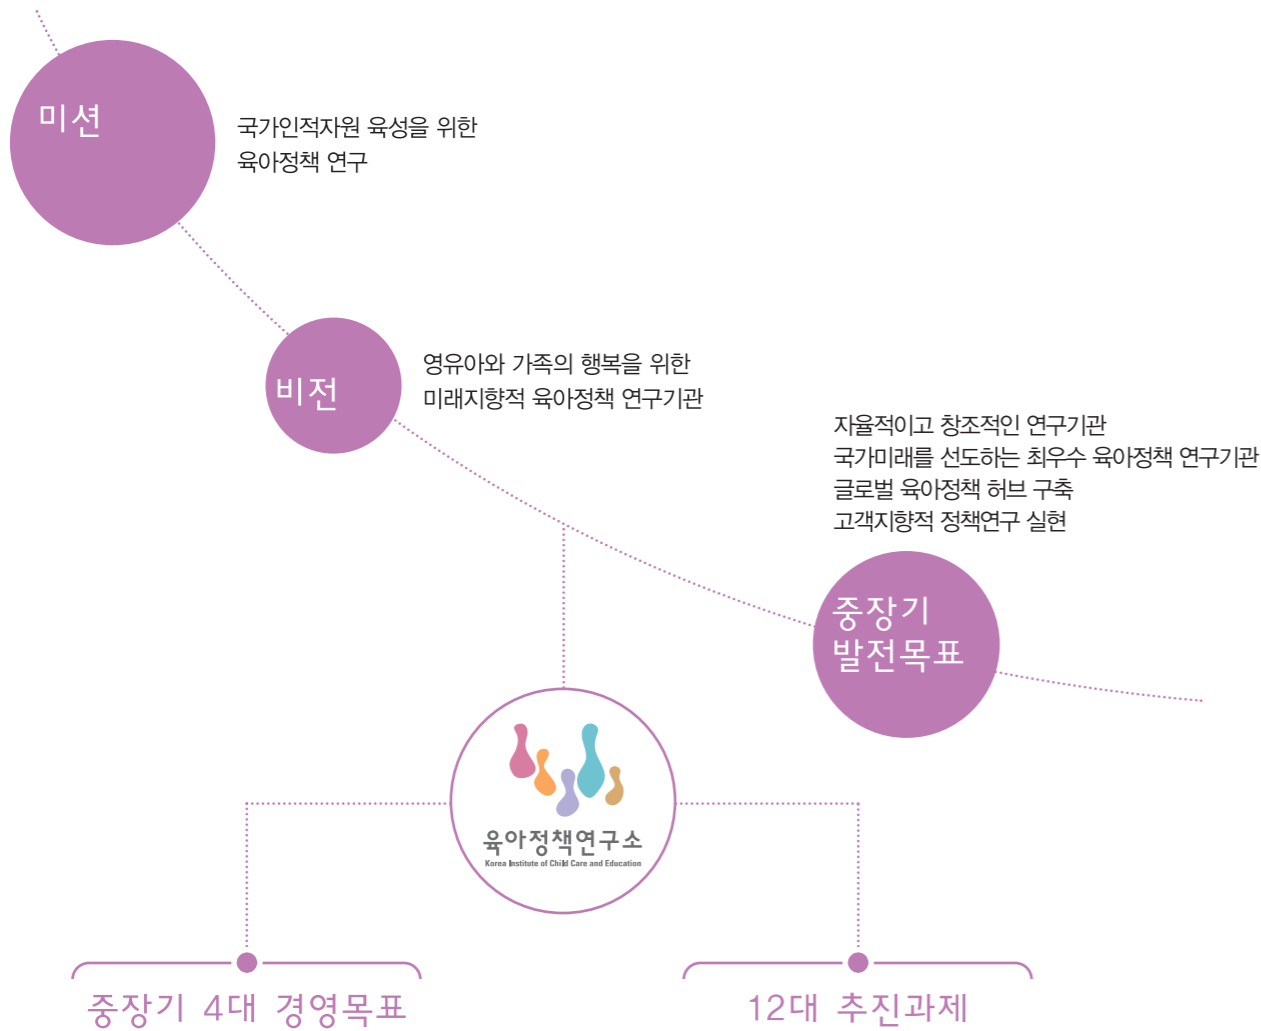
미션

국가인적자원 육성을 위한
육아정책 연구

비전

영유아와 가족의 행복을 위한
미래지향적 육아정책 연구기관

자율적이고 창조적인 연구기관
국가미래를 선도하는 최우수 육아정책 연구기관
글로벌 육아정책 허브 구축
고객지향적 정책연구 실현

중장기
발전목표

육아정책연구소
Korea Institute of Child Care and Education

중장기 4대 경영목표

12대 추진과제